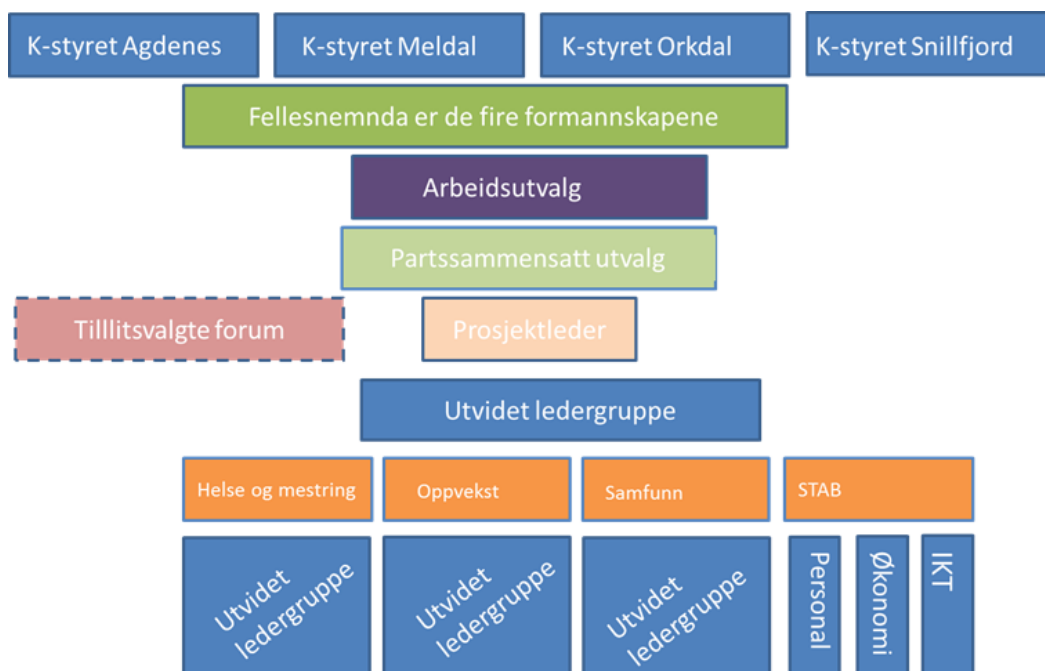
K-styret Agdenes

K-styret Meldal

K-styret Orkdal

K-styret Snillfjord

Fellesnemnda er de fire formannskapene

Arbeidsutvalg

Partssammensatt utvalg

Tilllitsvalgte forum

Prosjektleder

Utvidet ledergruppe

Helse og mestring

Oppvekst

Samfunn

STAB

Utvidet ledergruppe

Utvidet ledergruppe

Utvidet ledergruppe

Personal

Økonomi

IKT